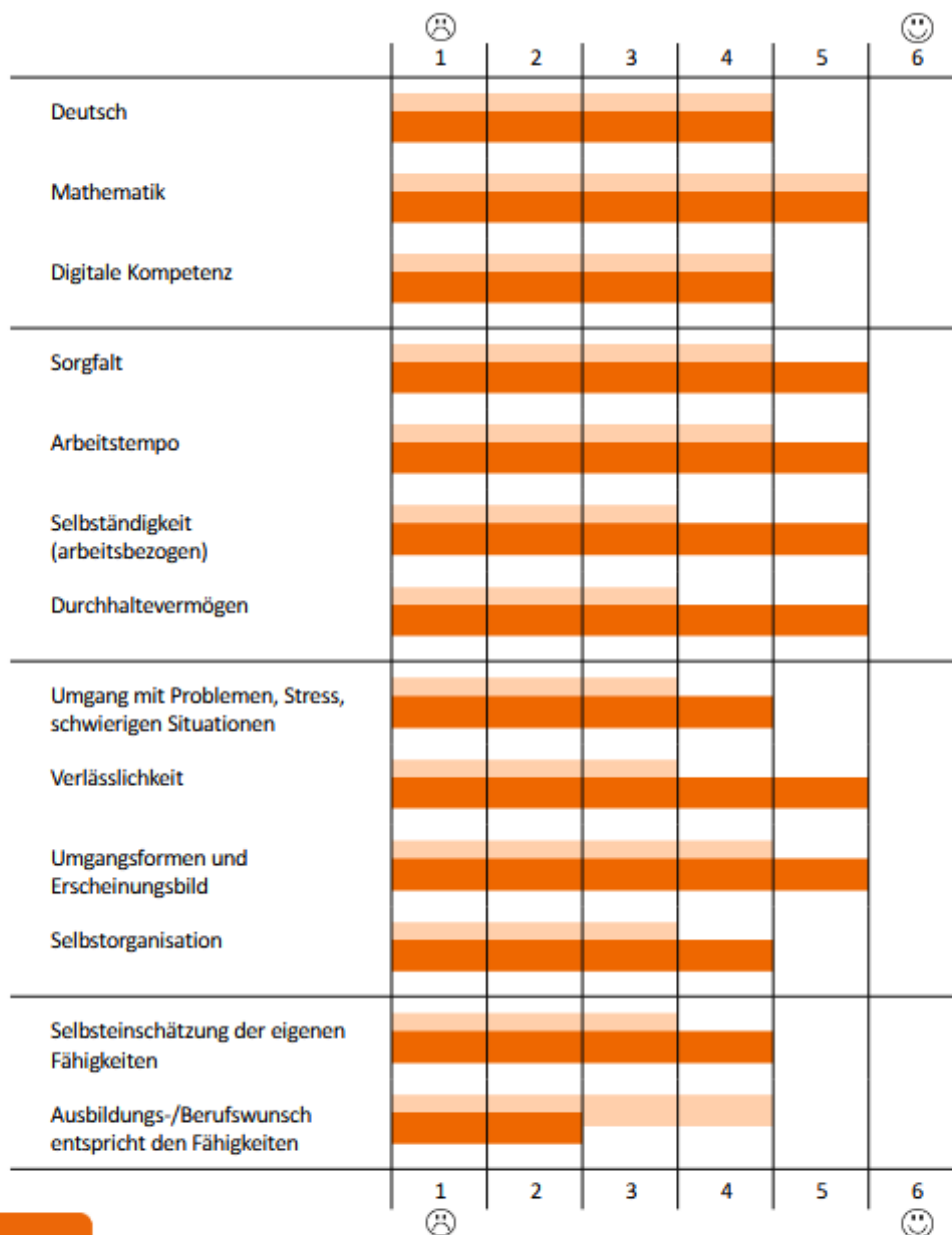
☹ ☺

| | 1 | 2 | 3 | 4 | 5 | 6 |
|---|---|---|---|---|---|---|
| Deutsch | | | | | | |
| Mathematik | | | | | | |
| Digitale Kompetenz | | | | | | |
| Sorgfalt | | | | | | |
| Arbeitstempo | | | | | | |
| Selbständigkeit (arbeitsbezogen) | | | | | | |
| Durchhaltevermögen | | | | | | |
| Umgang mit Problemen, Stress, schwierigen Situationen | | | | | | |
| Verlässlichkeit | | | | | | |
| Umgangsformen und Erscheinungsbild | | | | | | |
| Selbstorganisation | | | | | | |
| Selbsteinschätzung der eigenen Fähigkeiten | | | | | | |
| Ausbildungs-/Berufswunsch entspricht den Fähigkeiten | | | | | | |
| | 1 | 2 | 3 | 4 | 5 | 6 |

☹ ☺